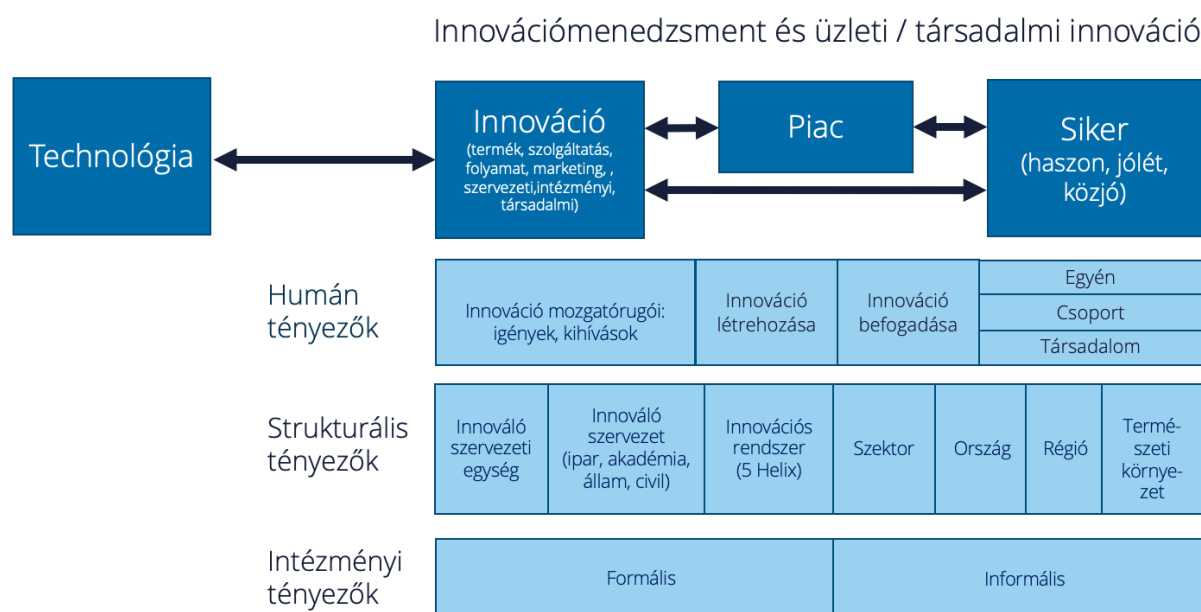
Innovációmenedzsment és üzleti / társadalmi innováció

Technológia

Innováció (termék, szolgáltatás, folyamat, marketing, , szervezeti,intézményi, társadalmi)

Piac

Siker (haszon, jólét, közjó)

Humán tényezők

Innováció mozgatórugói: igények, kihívások

Innováció létrehozása

Innováció befogadása

Egyén

Csoport

Társadalom

Strukturális tényezők

Innováló szervezeti egység

Innováló szervezet (ipar, akadémia, állam, civil)

Innovációs rendszer (5 Helix)

Szektor

Ország

Régió

Természeti környezet

Intézményi tényezők

Formális

Informális